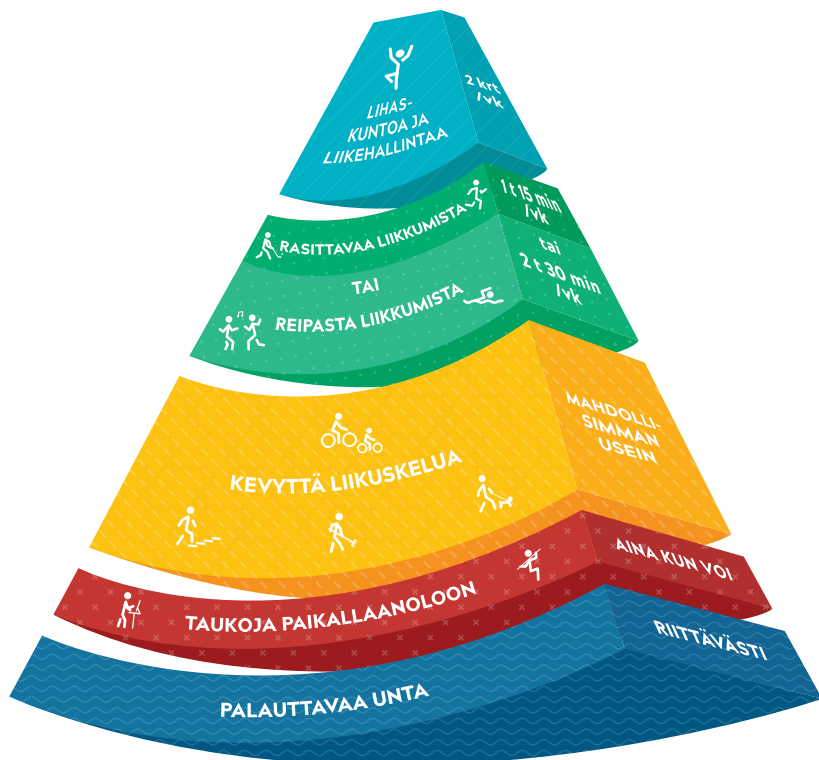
LIHAS-KUNTOA JA LIIKEHALLINTAA

2 krt /vk

RASITTAVAA LIIKKUMISTA

1 t 15 min /vk

TAI

REIPASTA LIIKKUMISTA

tai 2 t 30 min /vk

KEVYTTÄ LIIKUSKELUA

MAHDOLLI-SIMMAN USEIN

TAUKOJA PAIKALLAANOLOON

AINA KUN VOI

PALAUTTAVAA UNTA

RIITTÄVÄSTI